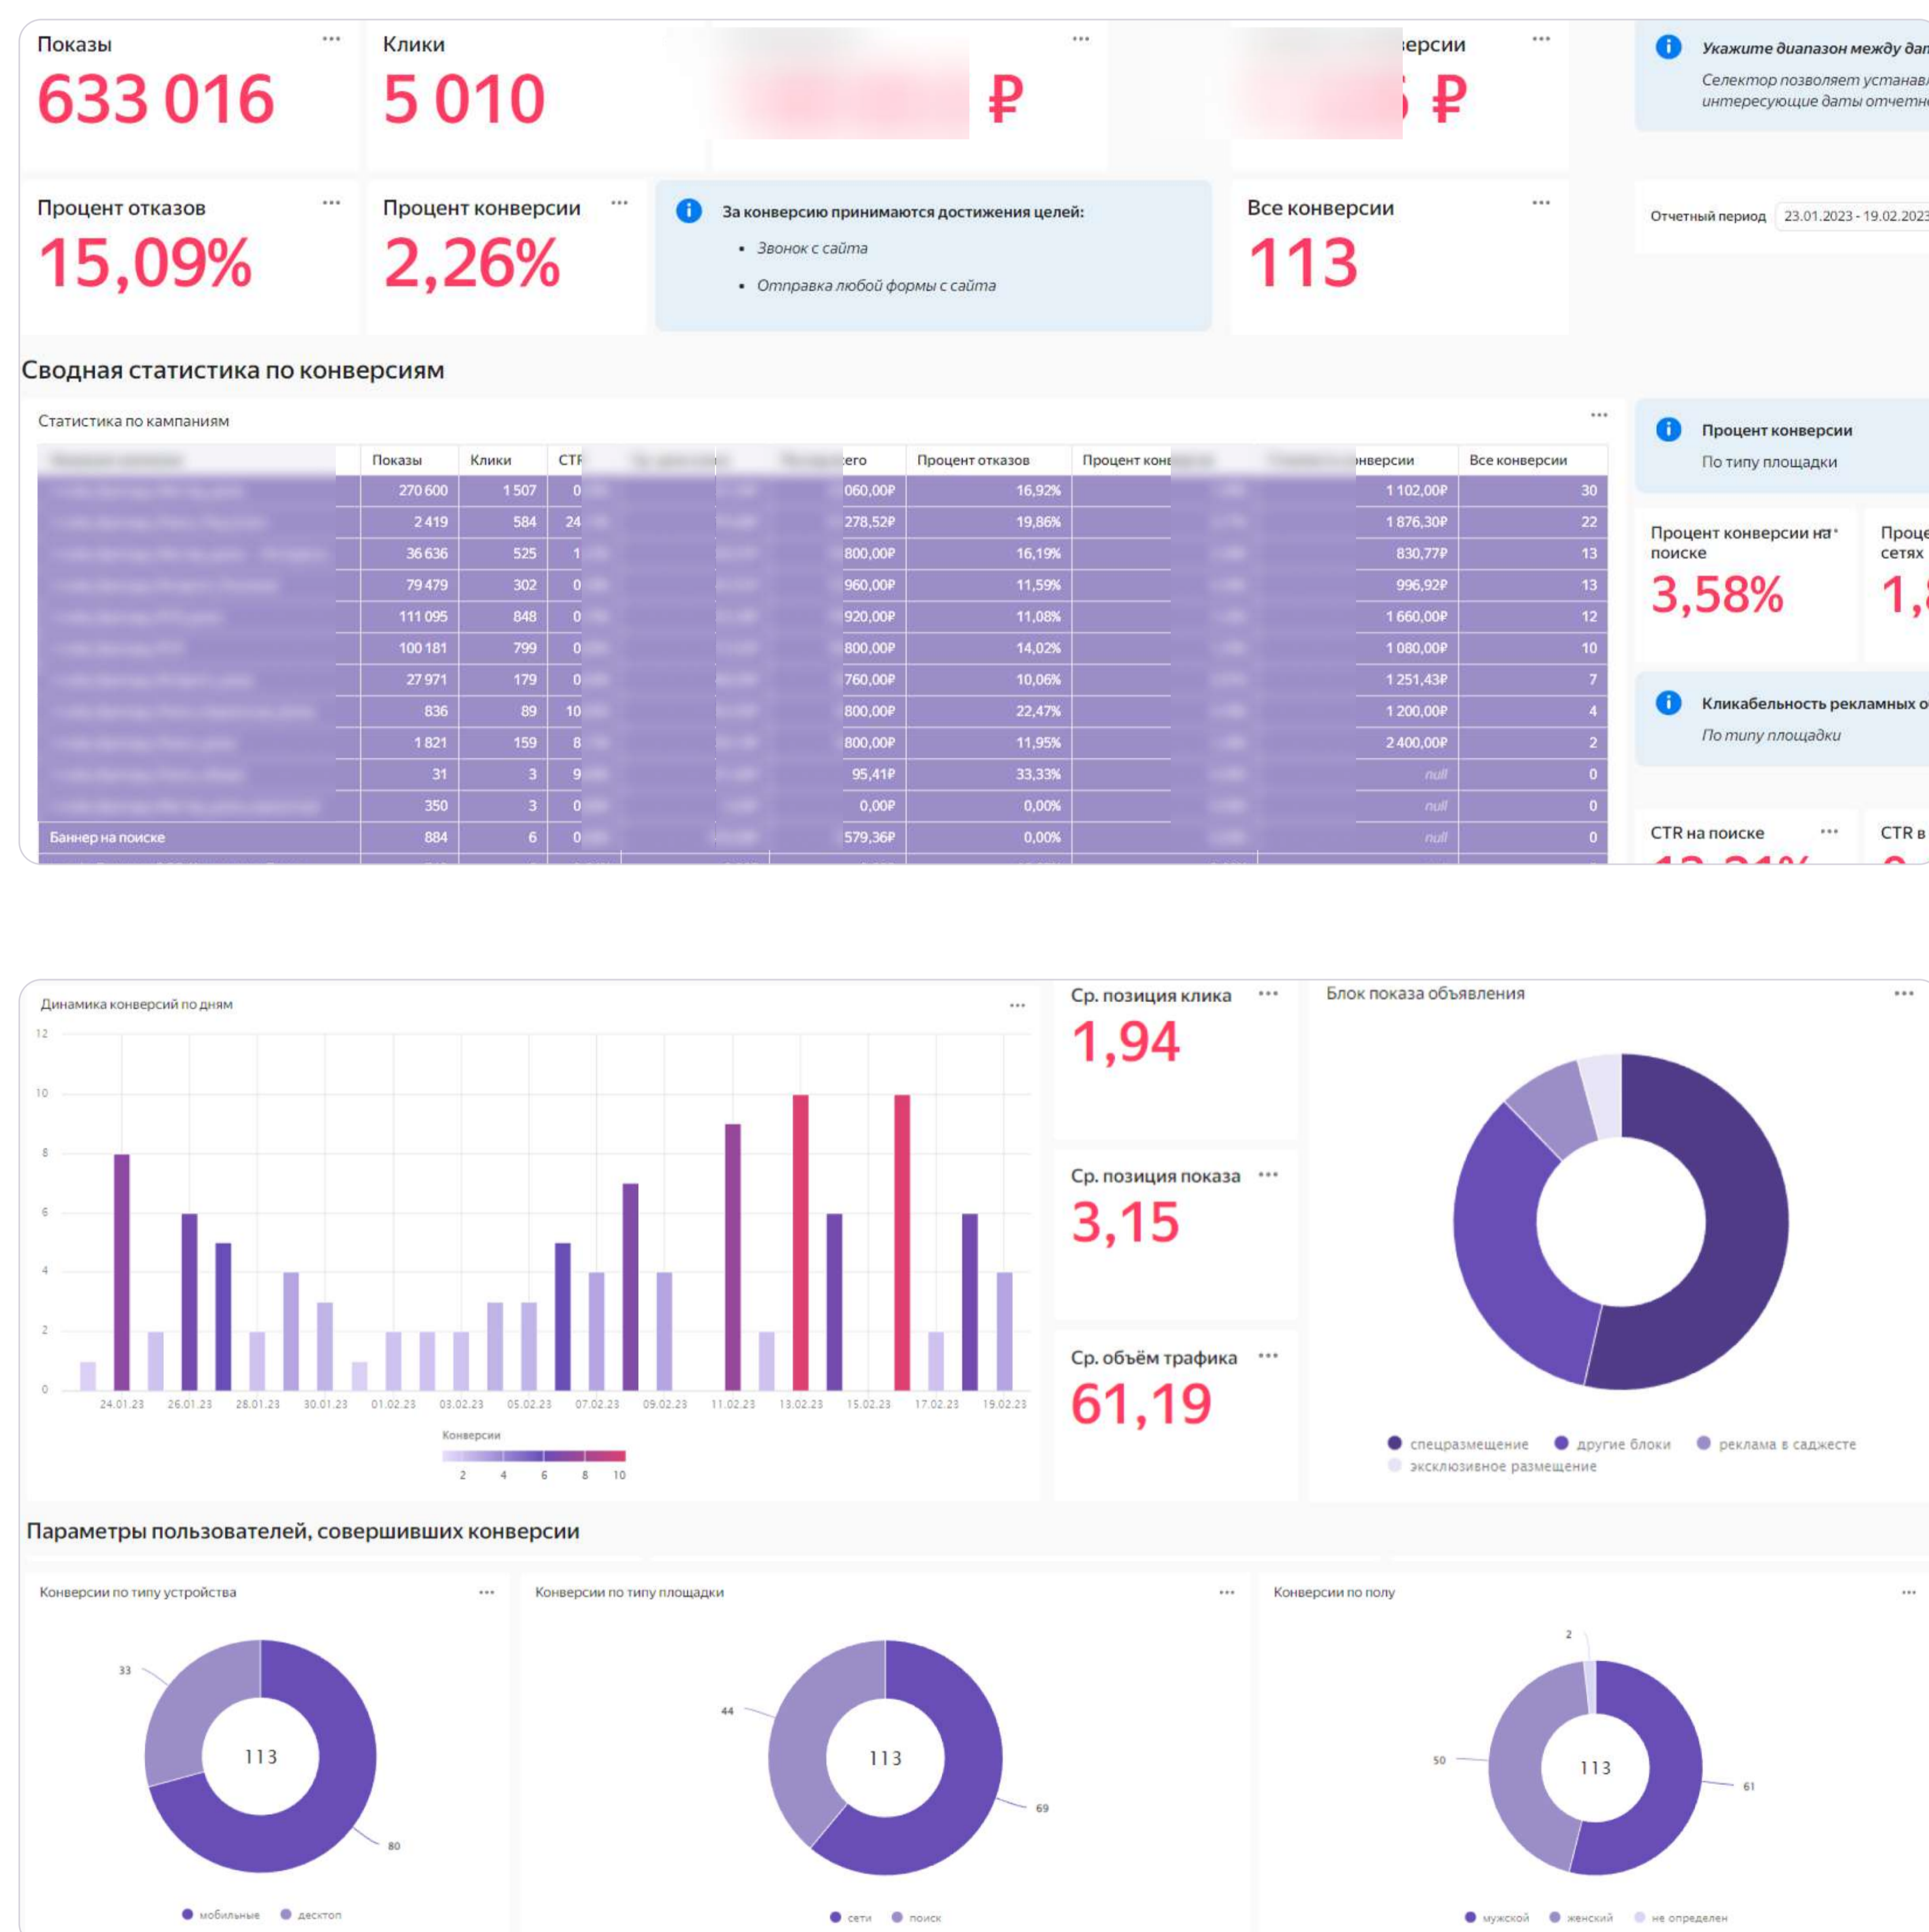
Показы
633 016

Клики
5 010

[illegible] ₽

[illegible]ерсии
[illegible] ₽

Укажите диапазон между да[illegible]
Селектор позволяет устана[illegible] интересующие даты отчетн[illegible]

Процент отказов
15,09%

Процент конверсии
2,26%

За конверсию принимаются достижения целей:
• Звонок с сайта
• Отправка любой формы с сайта

Все конверсии
113

Отчетный период 23.01.2023 - 19.02.2023

Сводная статистика по конверсиям

Статистика по кампаниям

| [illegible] | Показы | Клики | CTR | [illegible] | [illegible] | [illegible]его | Процент отказов | Процент кон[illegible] | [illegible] | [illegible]нверсии | Все конверсии |
|---|---|---|---|---|---|---|---|---|---|---|---|
| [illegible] | 270 600 | 1 507 | 0 | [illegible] | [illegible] | 060,00₽ | 16,92% | | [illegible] | 1 102,00₽ | 30 |
| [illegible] | 2 419 | 584 | 24 | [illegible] | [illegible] | 278,52₽ | 19,86% | | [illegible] | 1 876,30₽ | 22 |
| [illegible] | 36 636 | 525 | 1 | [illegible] | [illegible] | 800,00₽ | 16,19% | | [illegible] | 830,77₽ | 13 |
| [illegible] | 79 479 | 302 | 0 | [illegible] | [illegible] | 960,00₽ | 11,59% | | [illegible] | 996,92₽ | 13 |
| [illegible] | 111 095 | 848 | 0 | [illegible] | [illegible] | 920,00₽ | 11,08% | | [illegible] | 1 660,00₽ | 12 |
| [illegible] | 100 181 | 799 | 0 | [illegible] | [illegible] | 800,00₽ | 14,02% | | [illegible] | 1 080,00₽ | 10 |
| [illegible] | 27 971 | 179 | 0 | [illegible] | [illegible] | 760,00₽ | 10,06% | | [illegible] | 1 251,43₽ | 7 |
| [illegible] | 836 | 89 | 10 | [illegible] | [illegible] | 800,00₽ | 22,47% | | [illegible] | 1 200,00₽ | 4 |
| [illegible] | 1 821 | 159 | 8 | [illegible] | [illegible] | 800,00₽ | 11,95% | | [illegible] | 2 400,00₽ | 2 |
| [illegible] | 31 | 3 | 9 | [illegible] | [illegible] | 95,41₽ | 33,33% | | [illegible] | null | 0 |
| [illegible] | 350 | 3 | 0 | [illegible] | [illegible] | 0,00₽ | 0,00% | | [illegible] | null | 0 |
| Баннер на поиске | 884 | 6 | 0 | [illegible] | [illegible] | 579,36₽ | 0,00% | | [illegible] | null | 0 |

Процент конверсии
По типу площадки

Процент конверсии на поиске
3,58%

Проце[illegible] сетях
1,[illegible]

Кликабельность рекламных о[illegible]
По типу площадки

CTR на поиске
CTR в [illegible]

Динамика конверсий по дням
12 10 8 6 4 2 0
24.01.23 26.01.23 28.01.23 30.01.23 01.02.23 03.02.23 05.02.23 07.02.23 09.02.23 11.02.23 13.02.23 15.02.23 17.02.23 19.02.23
Конверсии
2 4 6 8 10

Ср. позиция клика
1,94

Ср. позиция показа
3,15

Ср. объём трафика
61,19

Блок показа объявления
спецразмещение другие блоки реклама в саджесте эксклюзивное размещение

Параметры пользователей, совершивших конверсии

Конверсии по типу устройства
33 113 80
мобильные десктоп

Конверсии по типу площадки
44 113 69
сети поиск

Конверсии по полу
2 50 113 61
мужской женский не определен